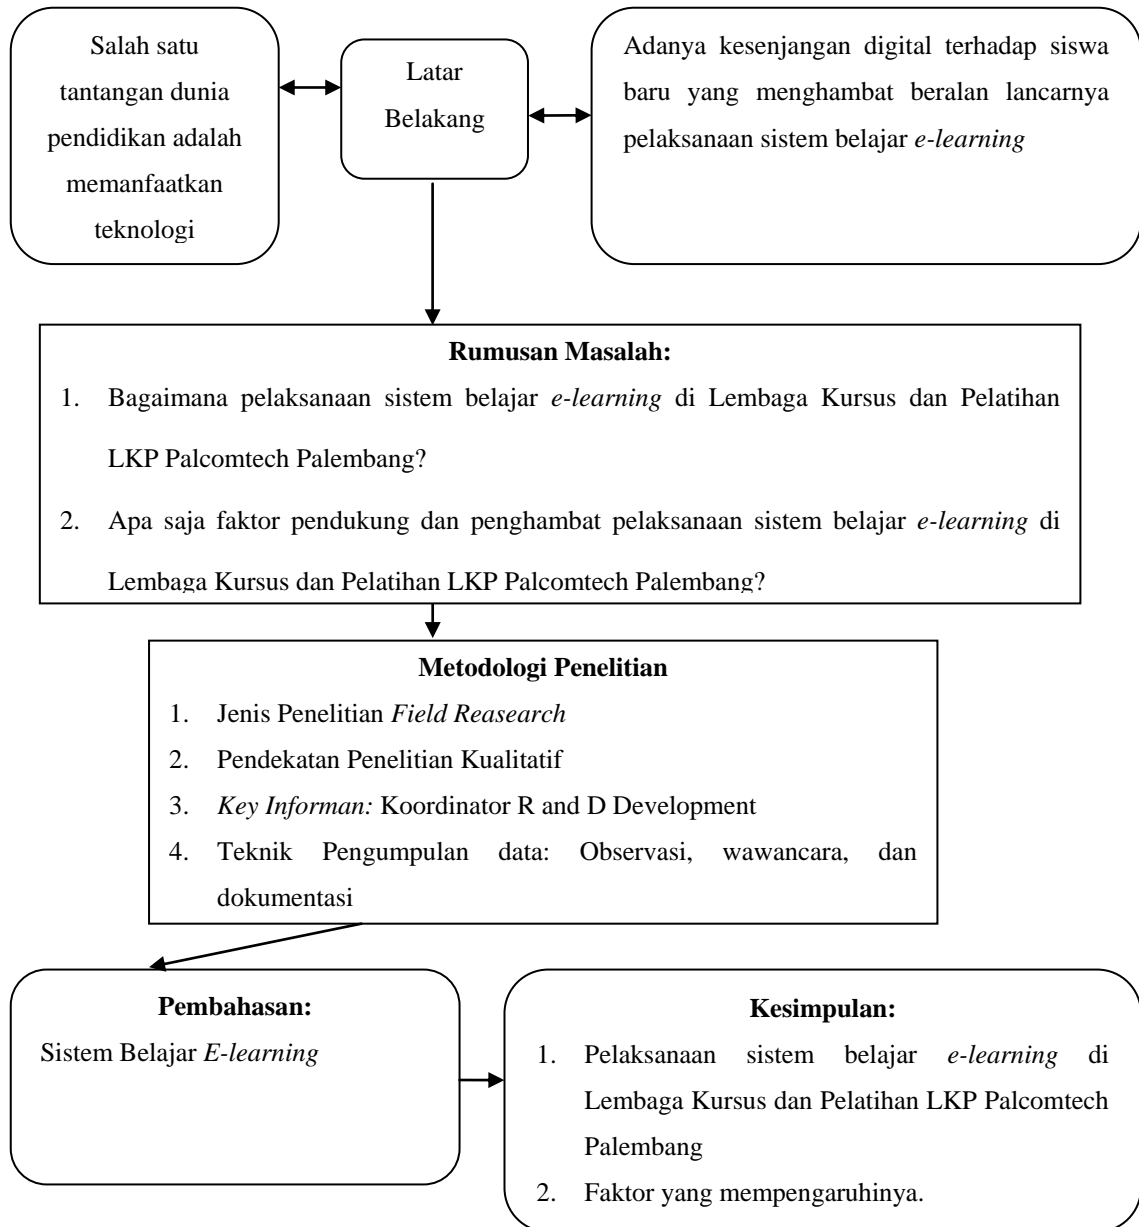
Salah satu tantangan dunia pendidikan adalah memanfaatkan teknologi

Latar Belakang

Adanya kesenjangan digital terhadap siswa baru yang menghambat beralan lancarnya pelaksanaan sistem belajar *e-learning*

**Rumusan Masalah:**

1. Bagaimana pelaksanaan sistem belajar *e-learning* di Lembaga Kursus dan Pelatihan LKP Palcomtech Palembang?
2. Apa saja faktor pendukung dan penghambat pelaksanaan sistem belajar *e-learning* di Lembaga Kursus dan Pelatihan LKP Palcomtech Palembang?

**Metodologi Penelitian**

1. Jenis Penelitian *Field Reasearch*
2. Pendekatan Penelitian Kualitatif
3. *Key Informan:* Koordinator R and D Development
4. Teknik Pengumpulan data: Observasi, wawancara, dan dokumentasi

**Pembahasan:**

Sistem Belajar *E-learning*

**Kesimpulan:**

1. Pelaksanaan sistem belajar *e-learning* di Lembaga Kursus dan Pelatihan LKP Palcomtech Palembang
2. Faktor yang mempengaruhinya.